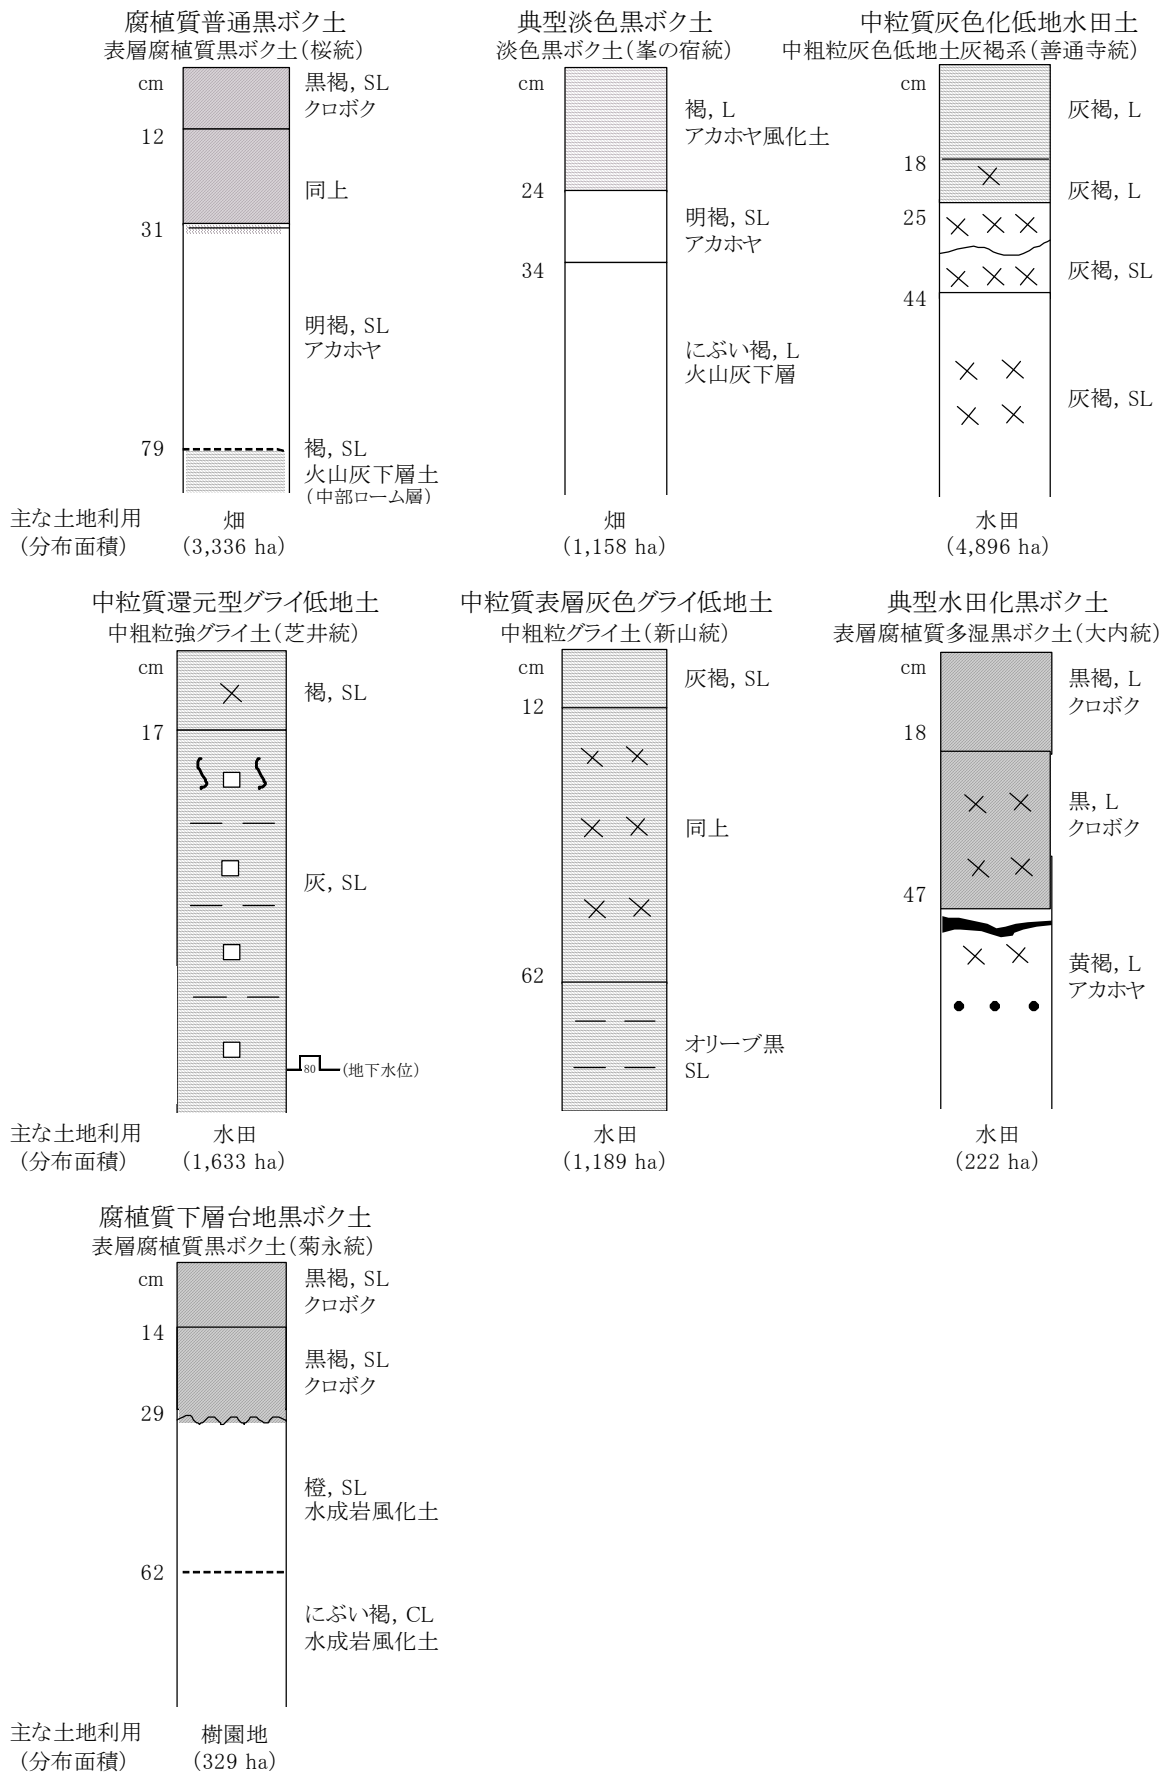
腐植質普通黒ボク土
表層腐植質黒ボク土(桜統)

cm
12
31
79

黒褐, SL
クロボク

同上

明褐, SL
アカホヤ

褐, SL
火山灰下層土
(中部ローム層)

主な土地利用
(分布面積)
畑
(3,336 ha)

典型淡色黒ボク土
淡色黒ボク土(峯の宿統)

cm
24
34

褐, L
アカホヤ風化土

明褐, SL
アカホヤ

にぶい褐, L
火山灰下層

畑
(1,158 ha)

中粒質灰色化低地水田土
中粗粒灰色低地土灰褐系(善通寺統)

cm
18
25
44

灰褐, L

灰褐, L

灰褐, SL

灰褐, SL

水田
(4,896 ha)

中粒質還元型グライ低地土
中粗粒強グライ土(芝井統)

cm
17

褐, SL

灰, SL

80 (地下水位)

主な土地利用
(分布面積)
水田
(1,633 ha)

中粒質表層灰色グライ低地土
中粗粒グライ土(新山統)

cm
12
62

灰褐, SL

同上

オリーブ黒
SL

水田
(1,189 ha)

典型水田化黒ボク土
表層腐植質多湿黒ボク土(大内統)

cm
18
47

黒褐, L
クロボク

黒, L
クロボク

黄褐, L
アカホヤ

水田
(222 ha)

腐植質下層台地黒ボク土
表層腐植質黒ボク土(菊永統)

cm
14
29
62

黒褐, SL
クロボク

黒褐, SL
クロボク

橙, SL
水成岩風化土

にぶい褐, CL
水成岩風化土

主な土地利用
(分布面積)
樹園地
(329 ha)